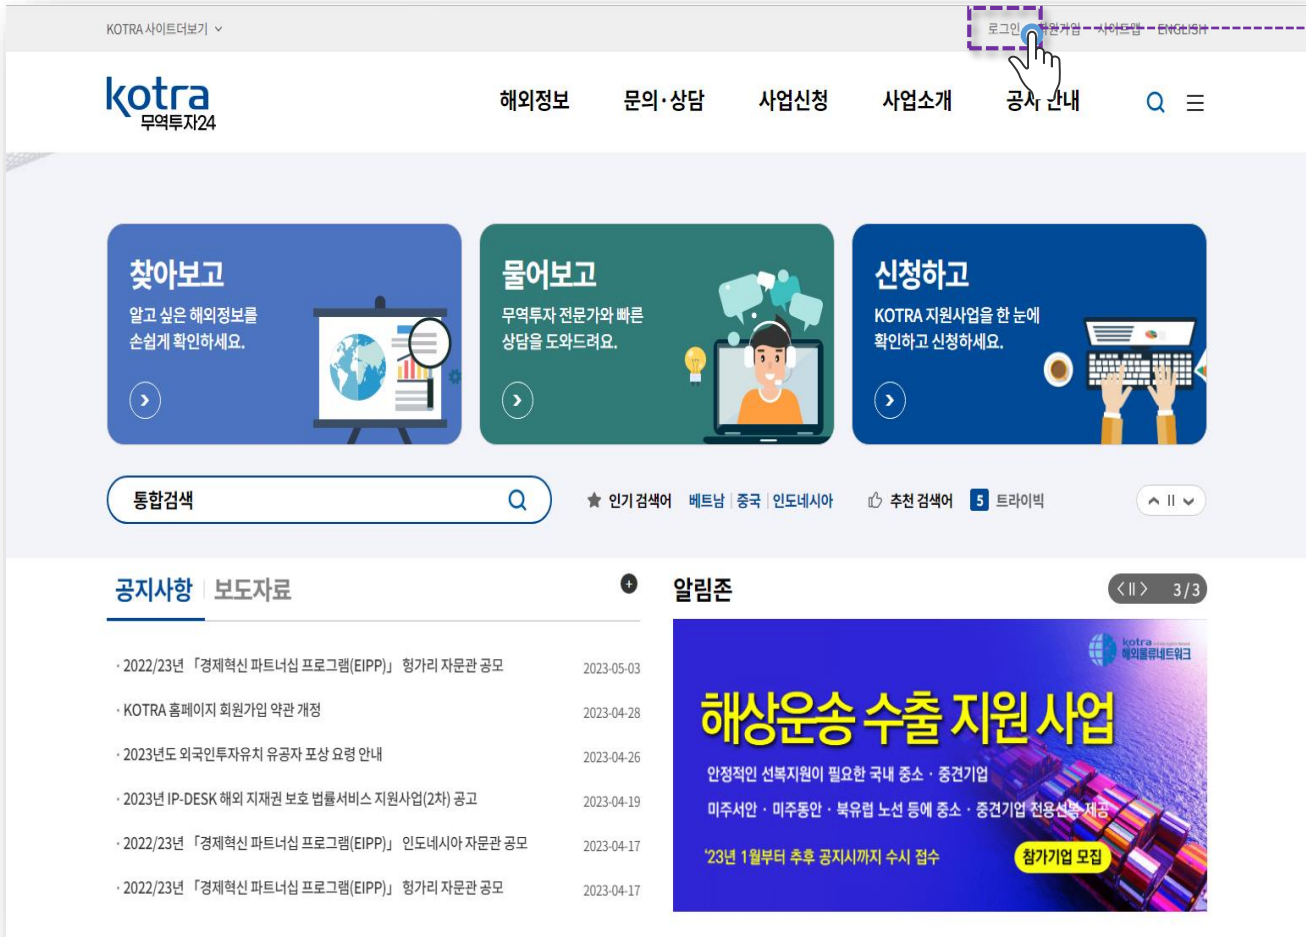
KOTRA 사이트더보기 ⌄

로그인 회원가입 사이트맵 ENGLISH

kotra 무역투자24

해외정보 문의·상담 사업신청 사업소개 공사 안내

찾아보고
알고 싶은 해외정보를 손쉽게 확인하세요.

물어보고
무역투자 전문가와 빠른 상담을 도와드려요.

신청하고
KOTRA 지원사업을 한 눈에 확인하고 신청하세요.

통합검색

인기 검색어 베트남 | 중국 | 인도네시아

추천 검색어 5 트라이빅

공지사항 | 보도자료

· 2022/23년 「경제혁신 파트너십 프로그램(EIPP)」 헝가리 자문관 공모 2023-05-03
· KOTRA 홈페이지 회원가입 약관 개정 2023-04-28
· 2023년도 외국인투자유치 유공자 포상 요령 안내 2023-04-26
· 2023년 IP-DESK 해외 지재권 보호 법률서비스 지원사업(2차) 공고 2023-04-19
· 2022/23년 「경제혁신 파트너십 프로그램(EIPP)」 인도네시아 자문관 공모 2023-04-17
· 2022/23년 「경제혁신 파트너십 프로그램(EIPP)」 헝가리 자문관 공모 2023-04-17

알림존

3/3

kotra 해외물류네트워크

해상운송 수출 지원 사업

안정적인 선복지원이 필요한 국내 중소 · 중견기업

미주서안 · 미주동안 · 북유럽 노선 등에 중소 · 중견기업 전용선복 제공

'23년 1월부터 추후 공지시까지 수시 접수

참가기업 모집